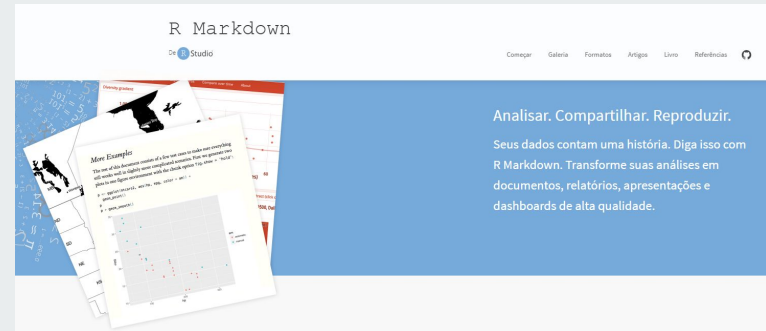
R Markdown

De R Studio

Começar Galeria Formatos Artigos Livro Referências

More Examples

Analisar. Compartilhar. Reproduzir.

Seus dados contam uma história. Diga isso com R Markdown. Transforme suas análises em documentos, relatórios, apresentações e dashboards de alta qualidade.